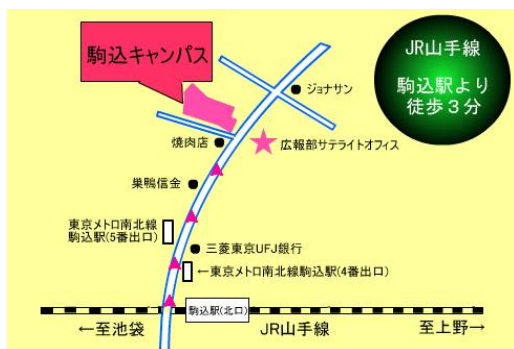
駒込キャンパス

JR山手線

駒込駅より徒歩３分

ジョナサン

焼肉店

広報部サテライトオフィス

巣鴨信金

東京メトロ南北線駒込駅(5番出口)

三菱東京UFJ銀行

←東京メトロ南北線駒込駅(4番出口)

駒込駅(北口)

←至池袋

JR山手線

至上野→